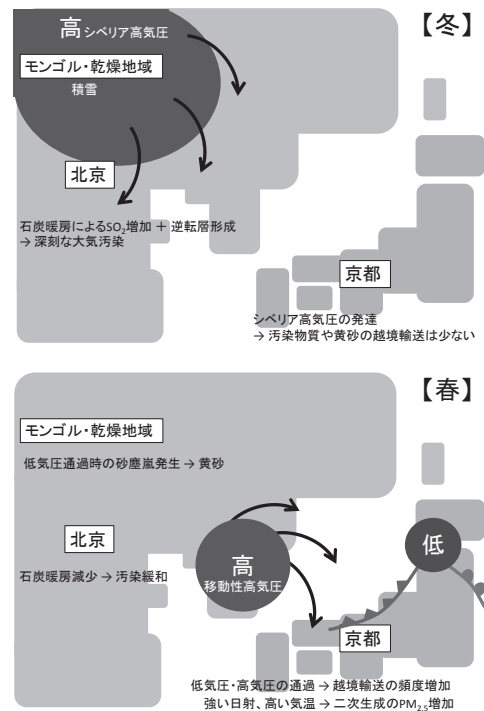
高 シベリア高気圧

【冬】

モンゴル・乾燥地域

積雪

北京

石炭暖房による$SO_2$増加 ＋ 逆転層形成
→ 深刻な大気汚染

京都

シベリア高気圧の発達
→ 汚染物質や黄砂の越境輸送は少ない

【春】

モンゴル・乾燥地域

低気圧通過時の砂塵嵐発生 → 黄砂

北京

石炭暖房減少 → 汚染緩和

高
移動性高気圧

低

京都

低気圧・高気圧の通過 → 越境輸送の頻度増加
強い日射、高い気温 → 二次生成の$PM_{2.5}$増加